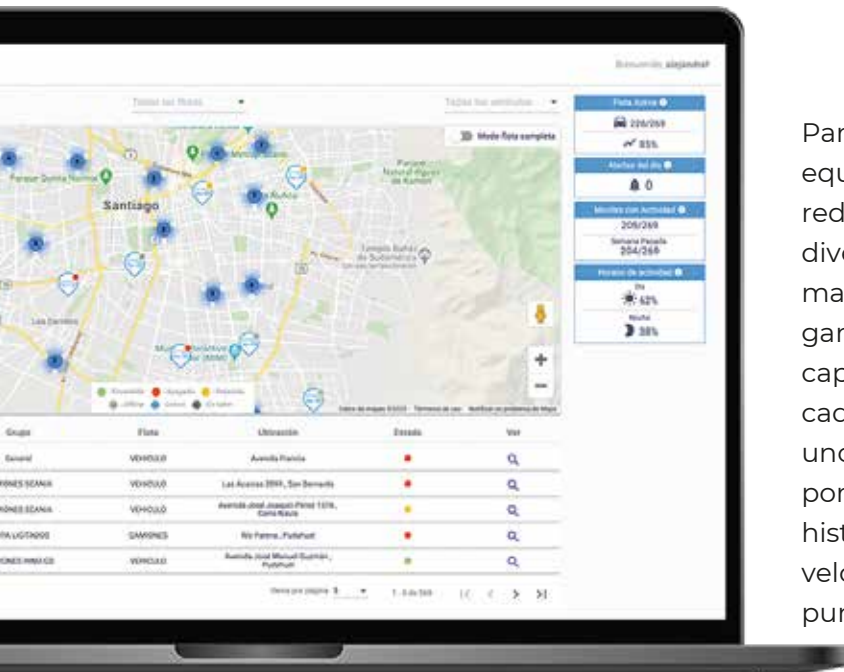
Bienvenido alejandra

Todas las flotas

Todos los vehículos

Flota Activa
220/269
85%

Alertas del día
0

Móviles con Actividad
209/269
Semana Pasada
204/269

Horario de actividad
Día
62%
Noche
38%

Modo flota completa

Parque Quinta Normal
Santiago
Parque Natural Aguas de Ramón
Templo Bahá'í de Sudamérica
Las Condes

Encendido · Apagado · Ralentí · Offline · Sin GPS

Grupo | Flota | Ubicación | Estado | Ver

| Grupo | Flota | Ubicación | Estado | Ver |
|---|---|---|---|---|
| General | VEHICULO | Avenida Florida | | |
| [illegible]IONES SZANIA | VEHICULO | Las Acacias 2844, San Bernardo | | |
| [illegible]IONES SZANIA | VEHICULO | Avenida José Joaquín Pérez 1378, Cerro Navia | | |
| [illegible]A LICITADOS | CAMIONES | Río Patena, Pudahuel | | |
| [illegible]IONES INMAC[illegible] | VEHICULO | Avenida José Manuel Guzmán, Pudahuel | | |

Items por página 5
1 - 5 de 269

Par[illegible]
equ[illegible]
red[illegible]
dive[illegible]
ma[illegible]
gar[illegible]
cap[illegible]
cad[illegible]
uno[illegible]
por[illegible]
hist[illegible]
velo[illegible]
pur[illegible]